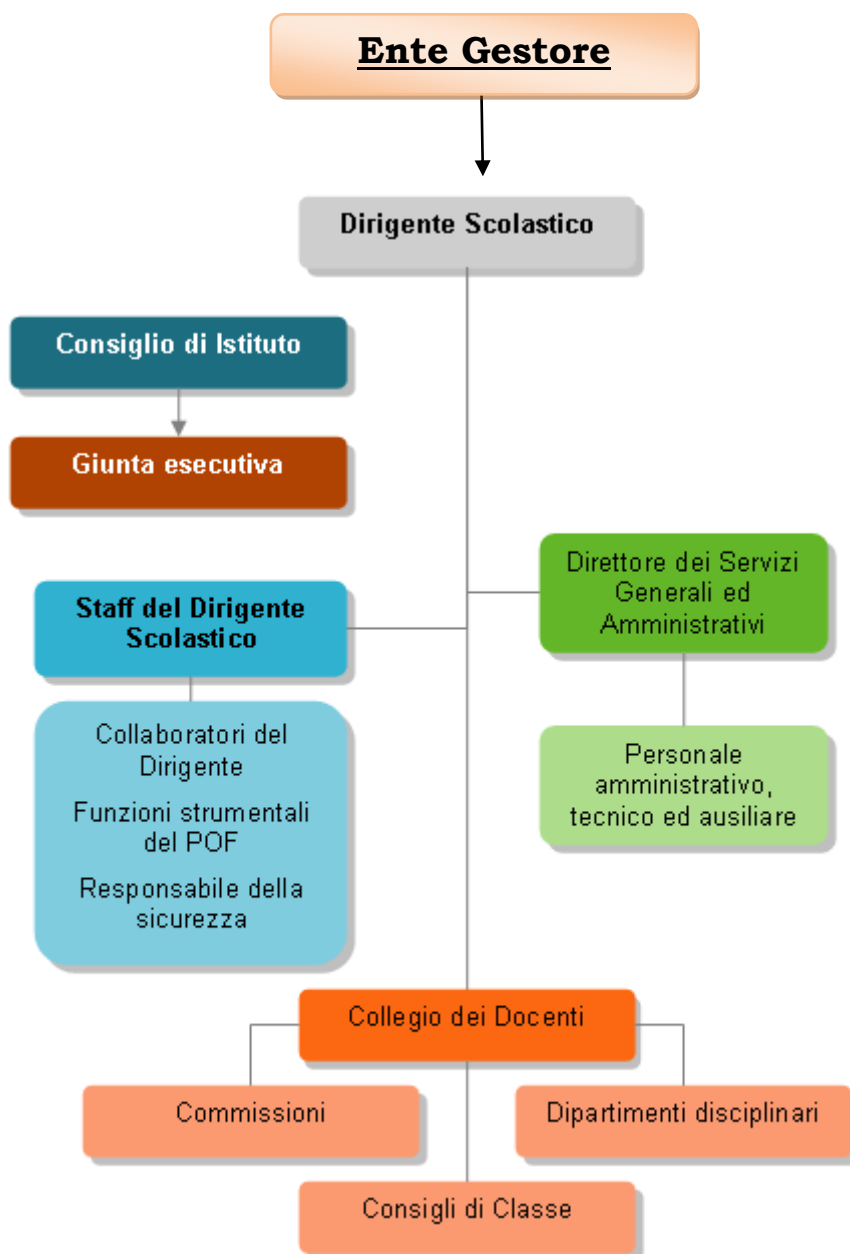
Ente Gestore

Dirigente Scolastico

Consiglio di Istituto

Giunta esecutiva

Direttore dei Servizi Generali ed Amministrativi

Staff del Dirigente Scolastico

Collaboratori del Dirigente

Funzioni strumentali del POF

Responsabile della sicurezza

Personale amministrativo, tecnico ed ausiliare

Collegio dei Docenti

Commissioni

Dipartimenti disciplinari

Consigli di Classe